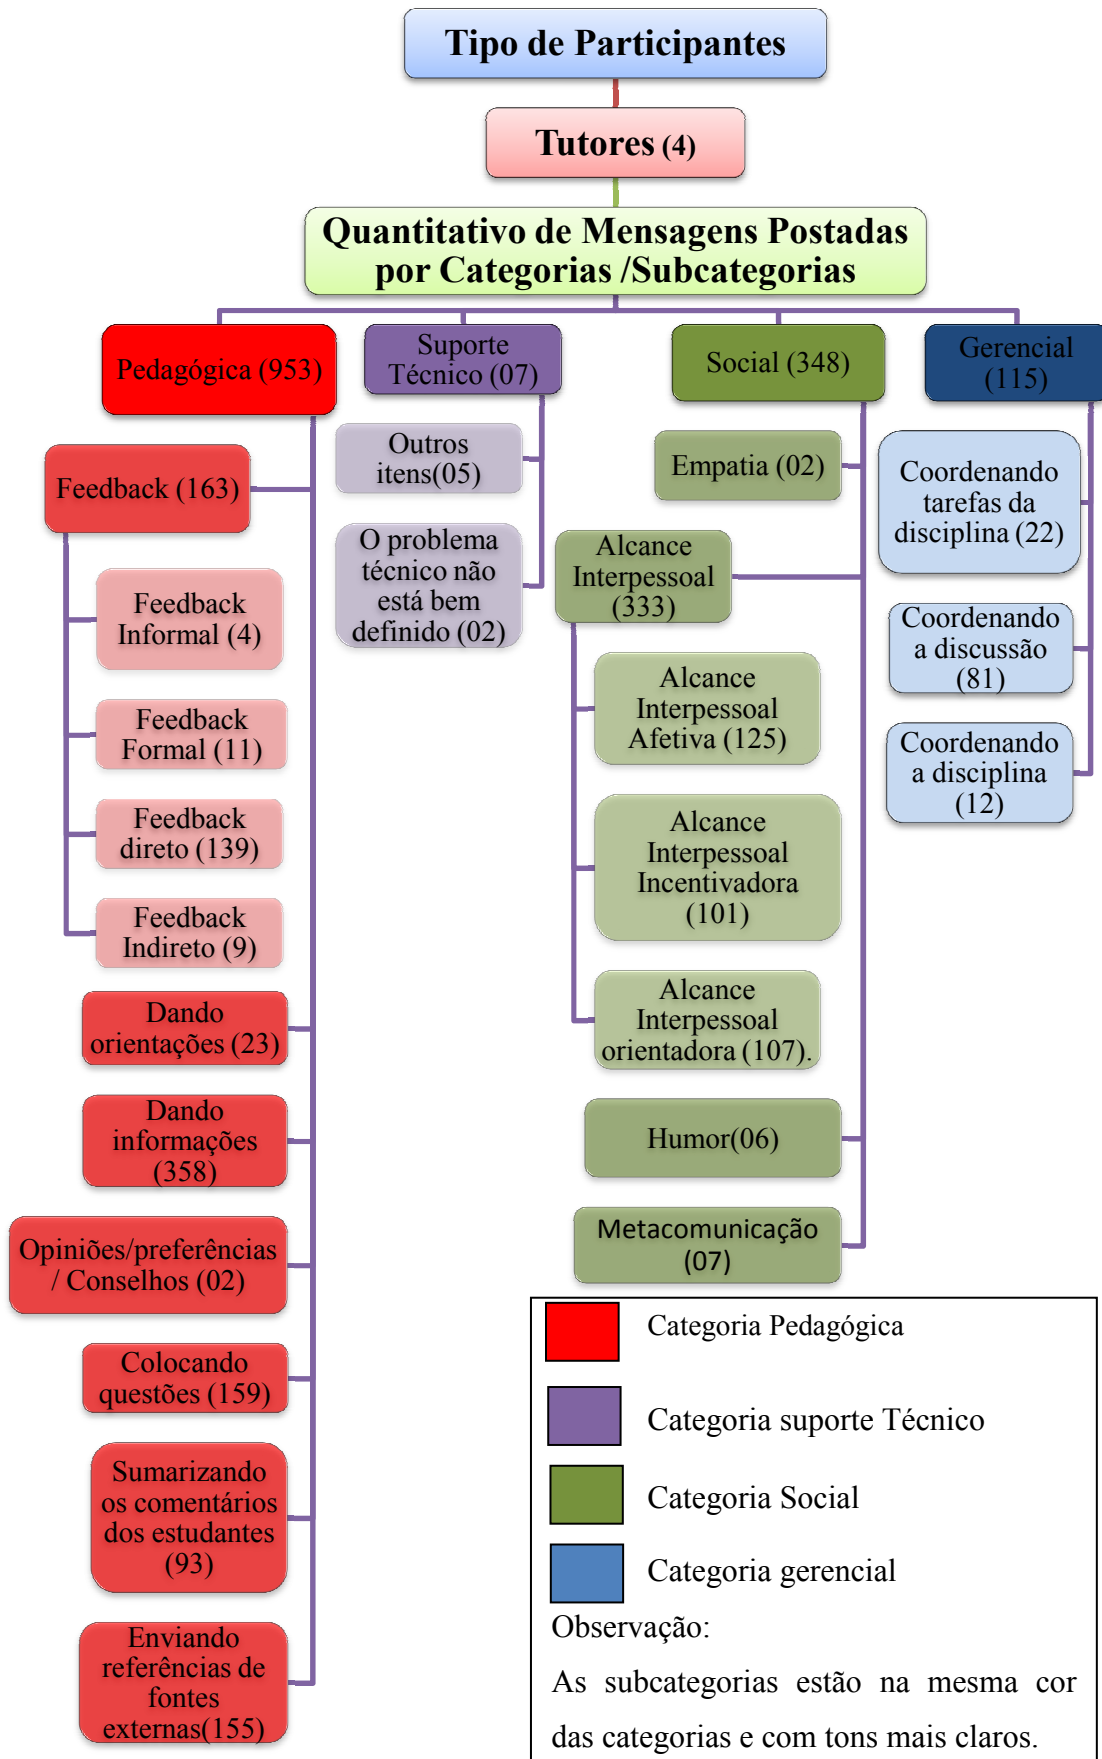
Tipo de Participantes

Tutores (4)

Quantitativo de Mensagens Postadas por Categorias /Subcategorias

Pedagógica (953)

Suporte Técnico (07)

Social (348)

Gerencial (115)

Feedback (163)

Feedback Informal (4)

Feedback Formal (11)

Feedback direto (139)

Feedback Indireto (9)

Dando orientações (23)

Dando informações (358)

Opiniões/preferências / Conselhos (02)

Colocando questões (159)

Sumarizando os comentários dos estudantes (93)

Enviando referências de fontes externas(155)

Outros itens(05)

O problema técnico não está bem definido (02)

Empatia (02)

Alcance Interpessoal (333)

Alcance Interpessoal Afetiva (125)

Alcance Interpessoal Incentivadora (101)

Alcance Interpessoal orientadora (107).

Humor(06)

Metacomunicação (07)

Coordenando tarefas da disciplina (22)

Coordenando a discussão (81)

Coordenando a disciplina (12)

Categoria Pedagógica

Categoria suporte Técnico

Categoria Social

Categoria gerencial

Observação:

As subcategorias estão na mesma cor das categorias e com tons mais claros.